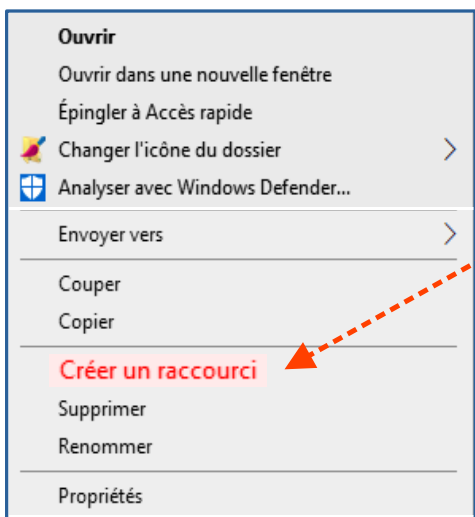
Ouvrir
Ouvrir dans une nouvelle fenêtre
Épingler à Accès rapide
Changer l'icône du dossier
Analyser avec Windows Defender...
Envoyer vers
Couper
Copier
Créer un raccourci
Supprimer
Renommer
Propriétés